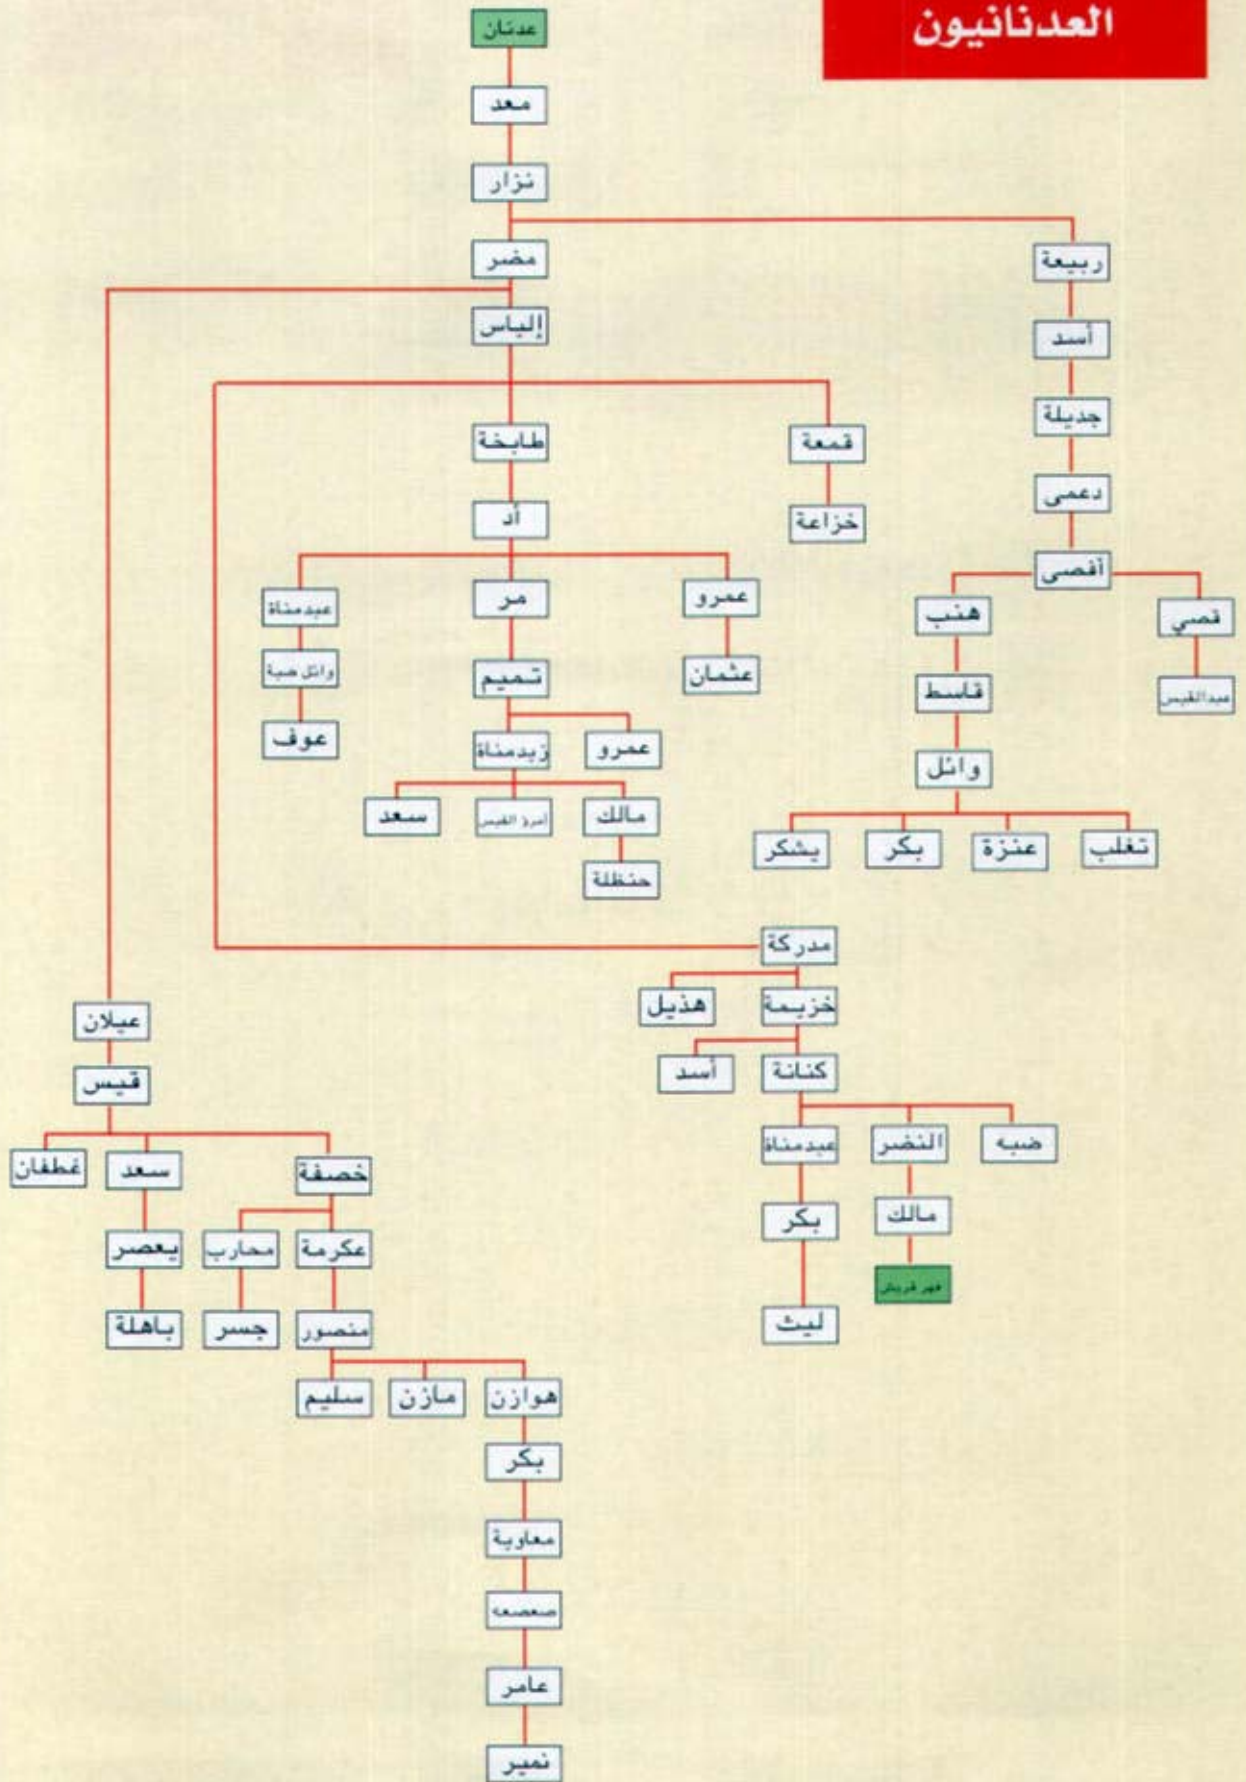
العدنانيون

عدنان
معد
نزار
مضر
ربيعة
إلياس
أسد
جديلة
دعمى
أفصى
هنب
قصي
قاسط
عبدالقيس
وائل
تغلب
عنزة
بكر
يشكر
طابخة
قمعة
خزاعة
أد
عمرو
مر
عبدمناة
عثمان
تميم
وائل حبة
عوف
عمرو
زيدمناة
مالك
امرؤ القيس
سعد
حنظلة
مدركة
خزيمة
هذيل
كنانة
أسد
ضبه
النضر
عبدمناة
مالك
بكر
فهر قريش
ليث
عيلان
قيس
خصفة
سعد
غطفان
عكرمة
محارب
يعصر
باهلة
جسر
منصور
هوازن
مازن
سليم
بكر
معاوية
صعصعه
عامر
نمير